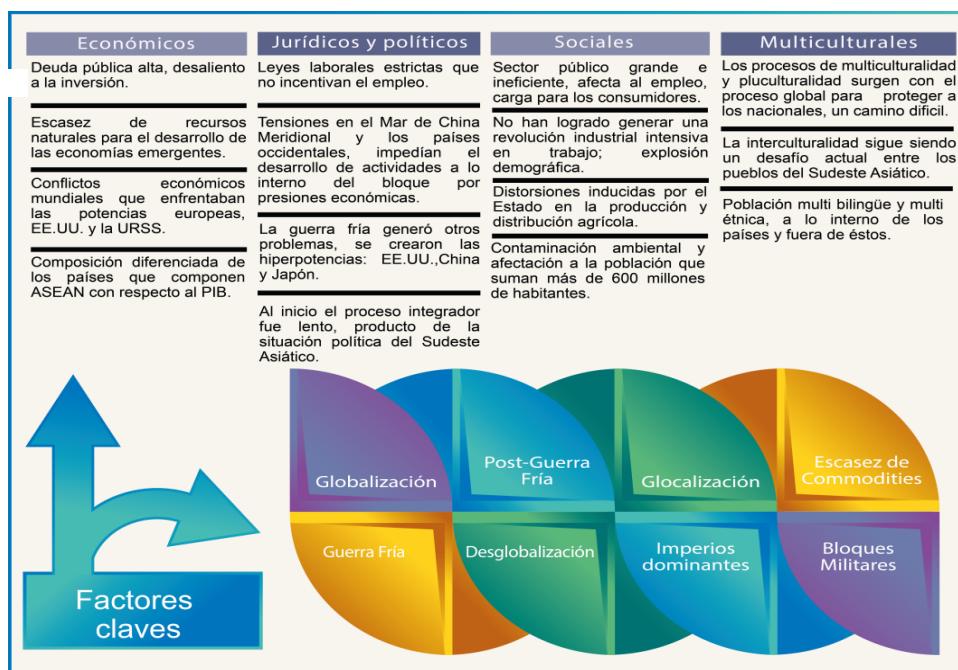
Económicos

Deuda pública alta, desaliento a la inversión.

Escasez de recursos naturales para el desarrollo de las economías emergentes.

Conflictos económicos mundiales que enfrentaban las potencias europeas, EE.UU. y la URSS.

Composición diferenciada de los países que componen ASEAN con respecto al PIB.

Jurídicos y políticos

Leyes laborales estrictas que no incentivan el empleo.

Tensiones en el Mar de China Meridional y los países occidentales, impedían el desarrollo de actividades a lo interno del bloque por presiones económicas.

La guerra fría generó otros problemas, se crearon las hiperpotencias: EE.UU.,China y Japón.

Al inicio el proceso integrador fue lento, producto de la situación política del Sudeste Asiático.

Sociales

Sector público grande e ineficiente, afecta al empleo, carga para los consumidores.

No han logrado generar una revolución industrial intensiva en trabajo; explosión demográfica.

Distorsiones inducidas por el Estado en la producción y distribución agrícola.

Contaminación ambiental y afectación a la población que suman más de 600 millones de habitantes.

Multiculturales

Los procesos de multiculturalidad y pluculturalidad surgen con el proceso global para proteger a los nacionales, un camino difícil.

La interculturalidad sigue siendo un desafío actual entre los pueblos del Sudeste Asiático.

Población multi bilingüe y multi étnica, a lo interno de los países y fuera de éstos.

Globalización

Post-Guerra Fría

Glocalización

Escasez de Commodities

Guerra Fría

Desglobalización

Imperios dominantes

Bloques Militares

Factores claves